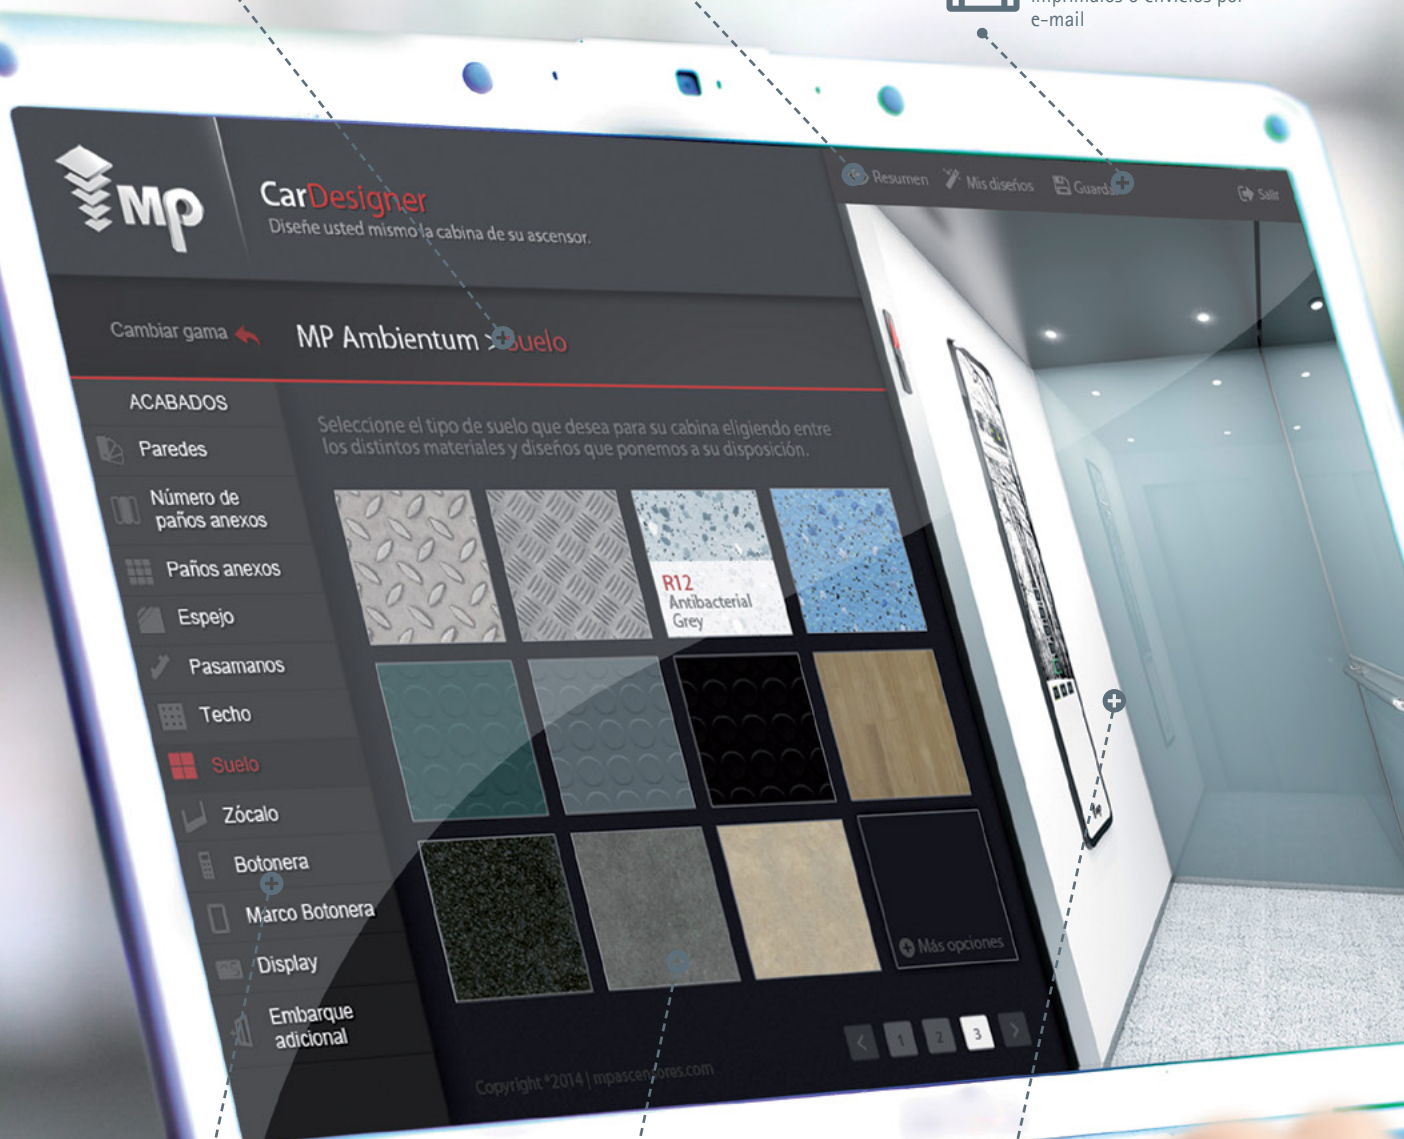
imprimirlos o enviarlos por e-mail

Mp

CarDesigner
Diseñe usted mismo la cabina de su ascensor.

Resumen
Mis diseños
Guardar
Salir

Cambiar gama
MP Ambientum > Suelo

ACABADOS
Paredes
Número de paños anexos
Paños anexos
Espejo
Pasamanos
Techo
Suelo
Zócalo
Botonera
Marco Botonera
Display
Embarque adicional

Seleccione el tipo de suelo que desea para su cabina eligiendo entre los distintos materiales y diseños que ponemos a su disposición.

R12
Antibacterial
Grey

Más opciones

1 2 3

Copyright ©2014 | mpascensores.com